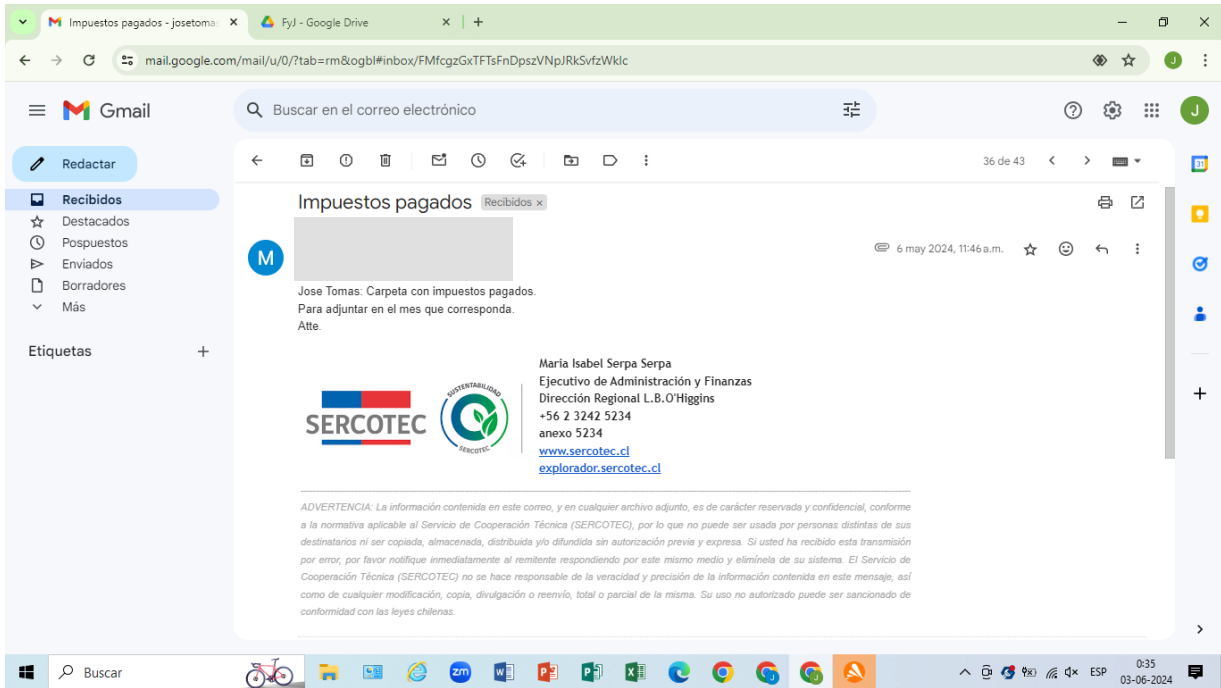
Impuestos pagados - josetoma
FyJ - Google Drive
mail.google.com/mail/u/0/?tab=rm&ogbl#inbox/FMfcgzGxTFTsFnDpszVNpJRkSvfzWklc

Gmail
Buscar en el correo electrónico

Redactar
Recibidos
Destacados
Pospuestos
Enviados
Borradores
Más
Etiquetas

36 de 43

Impuestos pagados Recibidos ×

6 may 2024, 11:46 a.m.

Jose Tomas: Carpeta con impuestos pagados.
Para adjuntar en el mes que corresponda.
Atte.

SERCOTEC
SUSTENTABILIDAD
SERCOTEC

Maria Isabel Serpa Serpa
Ejecutivo de Administración y Finanzas
Dirección Regional L.B.O'Higgins
+56 2 3242 5234
anexo 5234
www.sercotec.cl
explorador.sercotec.cl

ADVERTENCIA: La información contenida en este correo, y en cualquier archivo adjunto, es de carácter reservada y confidencial, conforme a la normativa aplicable al Servicio de Cooperación Técnica (SERCOTEC), por lo que no puede ser usada por personas distintas de sus destinatarios ni ser copiada, almacenada, distribuida y/o difundida sin autorización previa y expresa. Si usted ha recibido esta transmisión por error, por favor notifique inmediatamente al remitente respondiendo por este mismo medio y elimínela de su sistema. El Servicio de Cooperación Técnica (SERCOTEC) no se hace responsable de la veracidad y precisión de la información contenida en este mensaje, así como de cualquier modificación, copia, divulgación o reenvío, total o parcial de la misma. Su uso no autorizado puede ser sancionado de conformidad con las leyes chilenas.

Buscar
ESP
0:35
03-06-2024